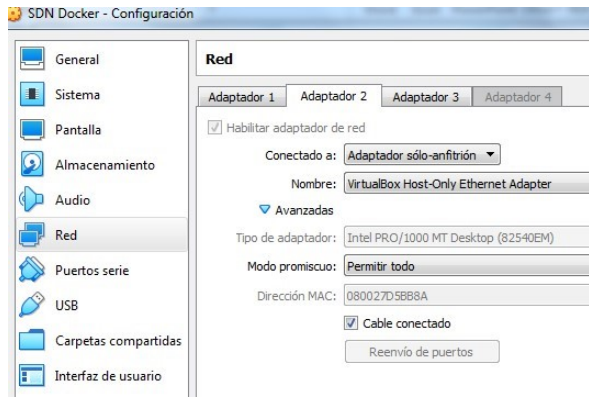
SDN Docker - Configuración

General
Sistema
Pantalla
Almacenamiento
Audio
Red
Puertos serie
USB
Carpetas compartidas
Interfaz de usuario

Red

Adaptador 1 | Adaptador 2 | Adaptador 3 | Adaptador 4

Habilitar adaptador de red

Conectado a: Adaptador sólo-anfitrión

Nombre: VirtualBox Host-Only Ethernet Adapter

Avanzadas

Tipo de adaptador: Intel PRO/1000 MT Desktop (82540EM)

Modo promiscuo: Permitir todo

Dirección MAC: 080027D5BB8A

Cable conectado

Reenvío de puertos